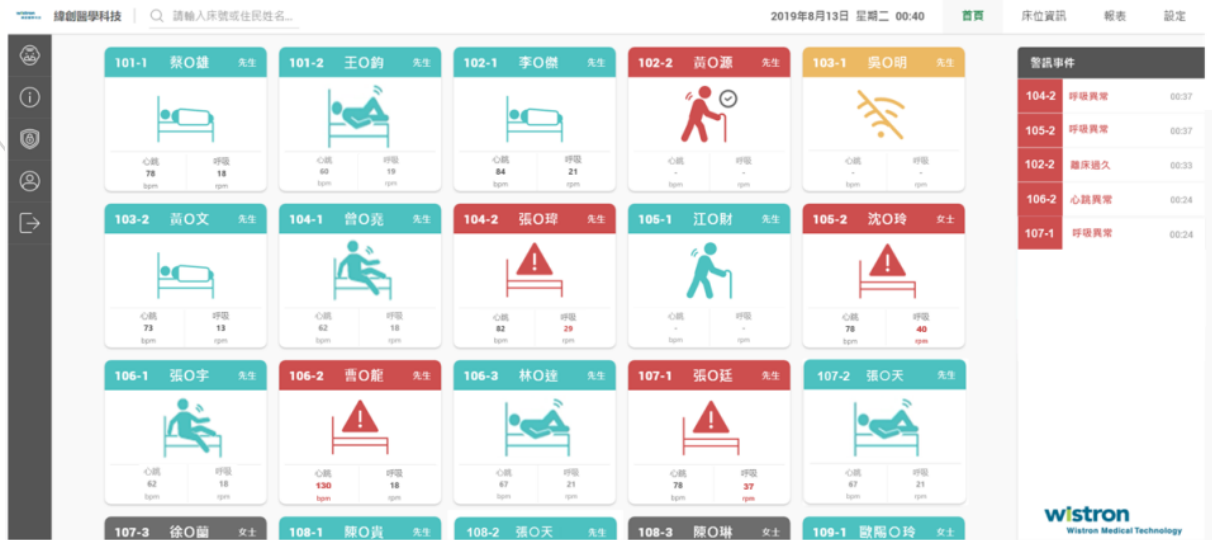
wistron 緯創醫學科技 | 請輸入床號或住民姓名... 2019年8月13日 星期二 00:40 首頁 床位資訊 報表 設定

101-1 蔡O雄 先生
心跳 78 bpm 呼吸 18 rpm

101-2 王O鈞 先生
心跳 60 bpm 呼吸 19 rpm

102-1 李O傑 先生
心跳 84 bpm 呼吸 21 rpm

102-2 黃O源 先生
心跳 - bpm 呼吸 - rpm

103-1 吳O明 先生
心跳 - bpm 呼吸 - rpm

103-2 黃O文 先生
心跳 73 bpm 呼吸 13 rpm

104-1 曾O亮 先生
心跳 62 bpm 呼吸 18 rpm

104-2 張O琸 先生
心跳 82 bpm 呼吸 29 rpm

105-1 江O財 先生
心跳 - bpm 呼吸 - rpm

105-2 沈O玲 女士
心跳 78 bpm 呼吸 40 rpm

106-1 張O宇 先生
心跳 62 bpm 呼吸 18 rpm

106-2 曹O龍 先生
心跳 130 bpm 呼吸 18 rpm

106-3 林O達 先生
心跳 67 bpm 呼吸 21 rpm

107-1 張O廷 先生
心跳 78 bpm 呼吸 37 rpm

107-2 張O天 先生
心跳 67 bpm 呼吸 21 rpm

107-3 徐O蘭 女士

108-1 陳O賢 先生

108-2 張O天 先生

108-3 陳O琳 女士

109-1 歐陽O玲 女士

警訊事件
104-2 呼吸異常 00:37
105-2 呼吸異常 00:37
102-2 離床過久 00:33
106-2 心跳異常 00:24
107-1 呼吸異常 00:24

wistron
Wistron Medical Technology